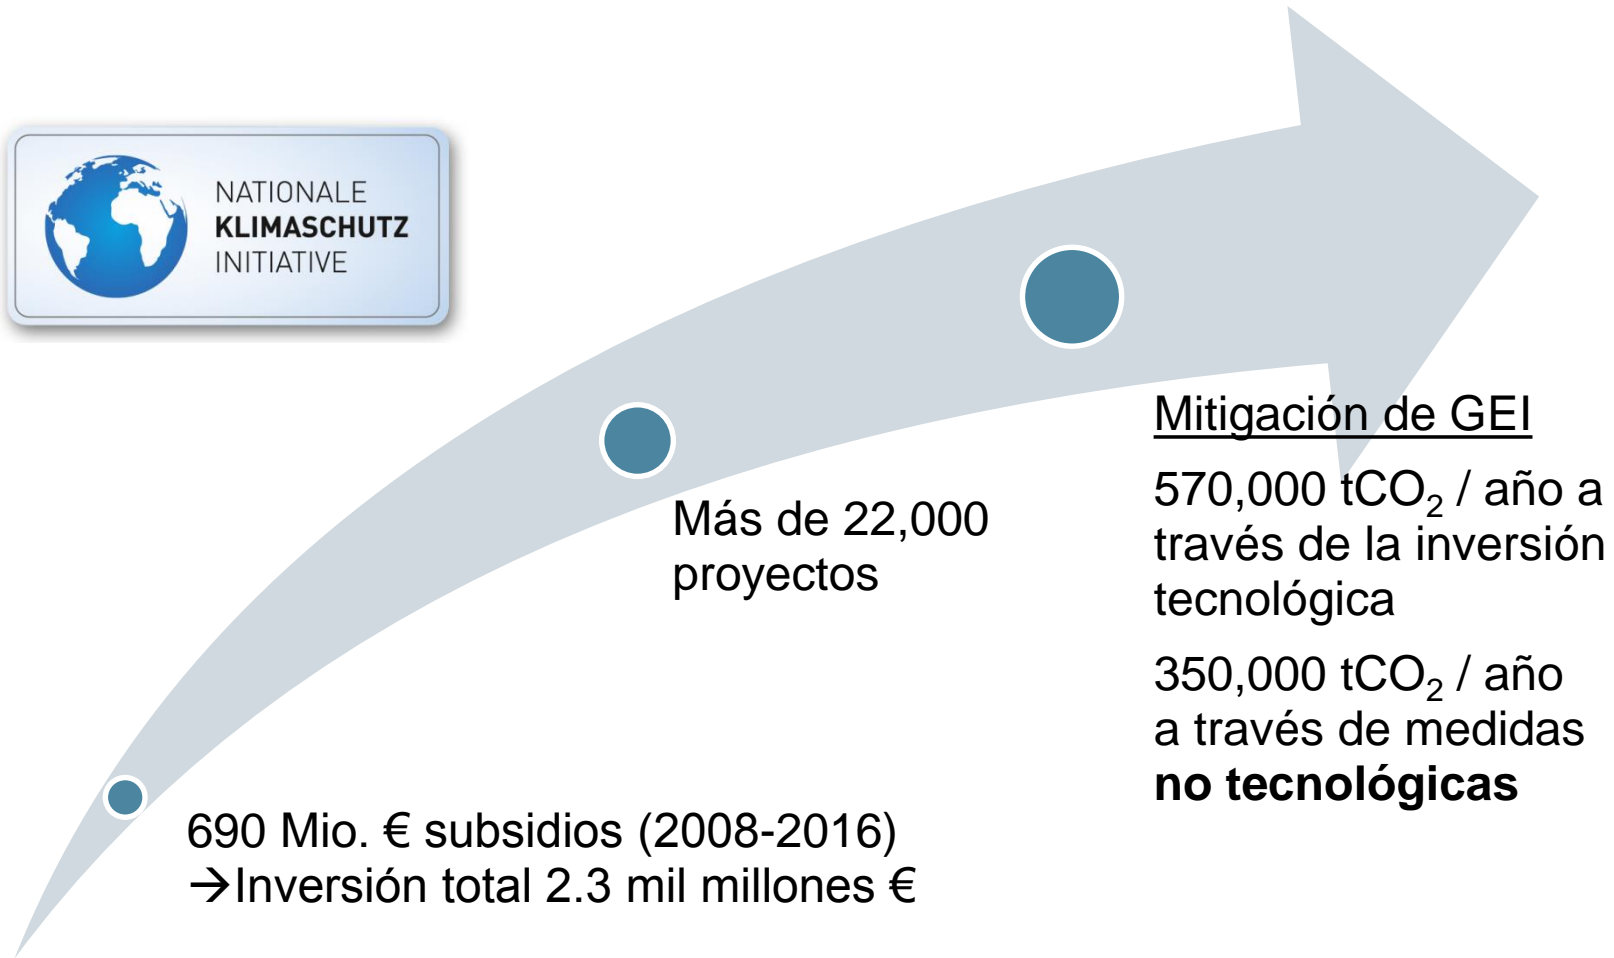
NATIONALE
KLIMASCHUTZ
INITIATIVE

690 Mio. € subsidios (2008-2016)
→Inversión total 2.3 mil millones €

Más de 22,000 proyectos

Mitigación de GEI

570,000 $tCO_2$ / año a través de la inversión tecnológica

350,000 $tCO_2$ / año a través de medidas **no tecnológicas**